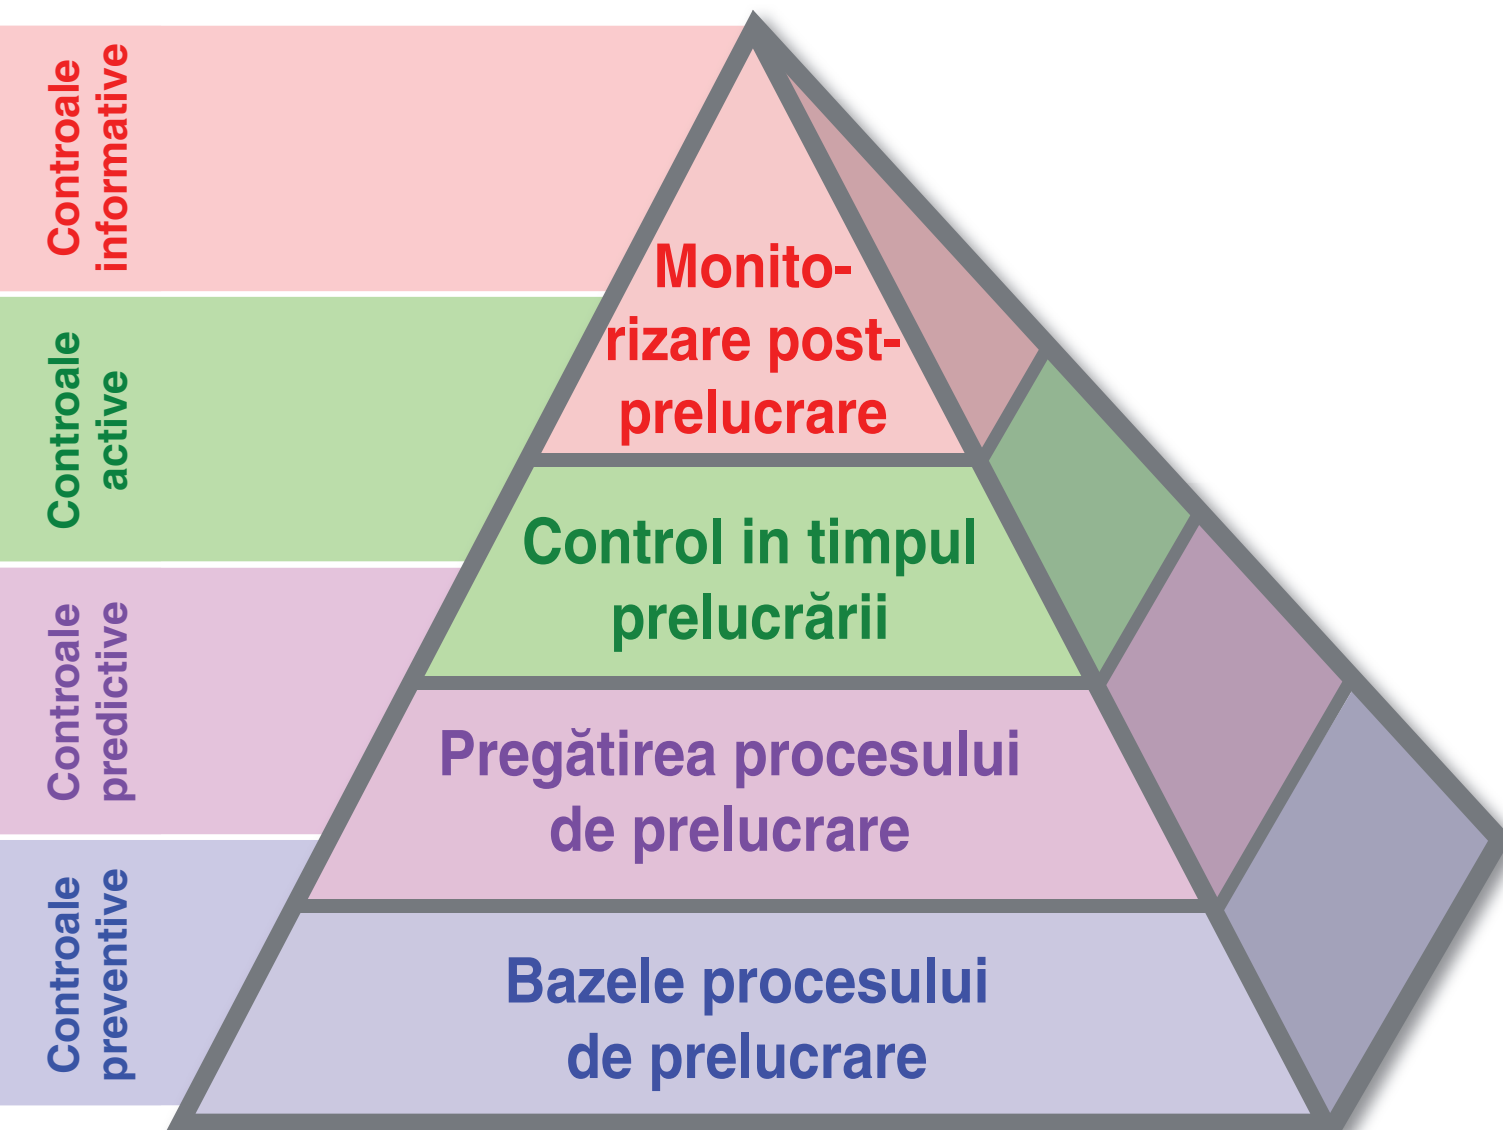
Controale informative

Monitorizare postprelucrare

Controale active

Control in timpul prelucrării

Controale predictive

Pregătirea procesului de prelucrare

Controale preventive

Bazele procesului de prelucrare